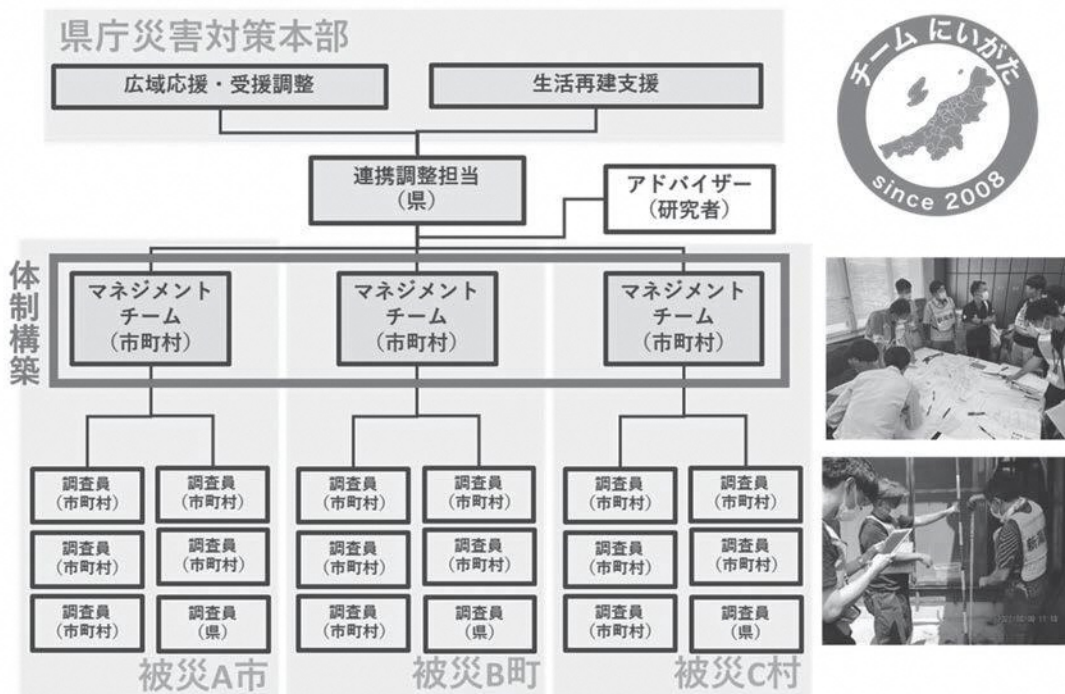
県庁災害対策本部

広域応援・受援調整

生活再建支援

チーム にいがた

since 2008

連携調整担当
（県）

アドバイザー
（研究者）

体制構築

マネジメント
チーム
（市町村）

マネジメント
チーム
（市町村）

マネジメント
チーム
（市町村）

調査員
（市町村）

調査員
（市町村）

調査員
（市町村）

調査員
（市町村）

調査員
（市町村）

調査員
（県）

被災A市

調査員
（市町村）

調査員
（市町村）

調査員
（市町村）

調査員
（市町村）

調査員
（市町村）

調査員
（県）

被災B町

調査員
（市町村）

調査員
（市町村）

調査員
（市町村）

調査員
（市町村）

調査員
（市町村）

調査員
（県）

被災C村